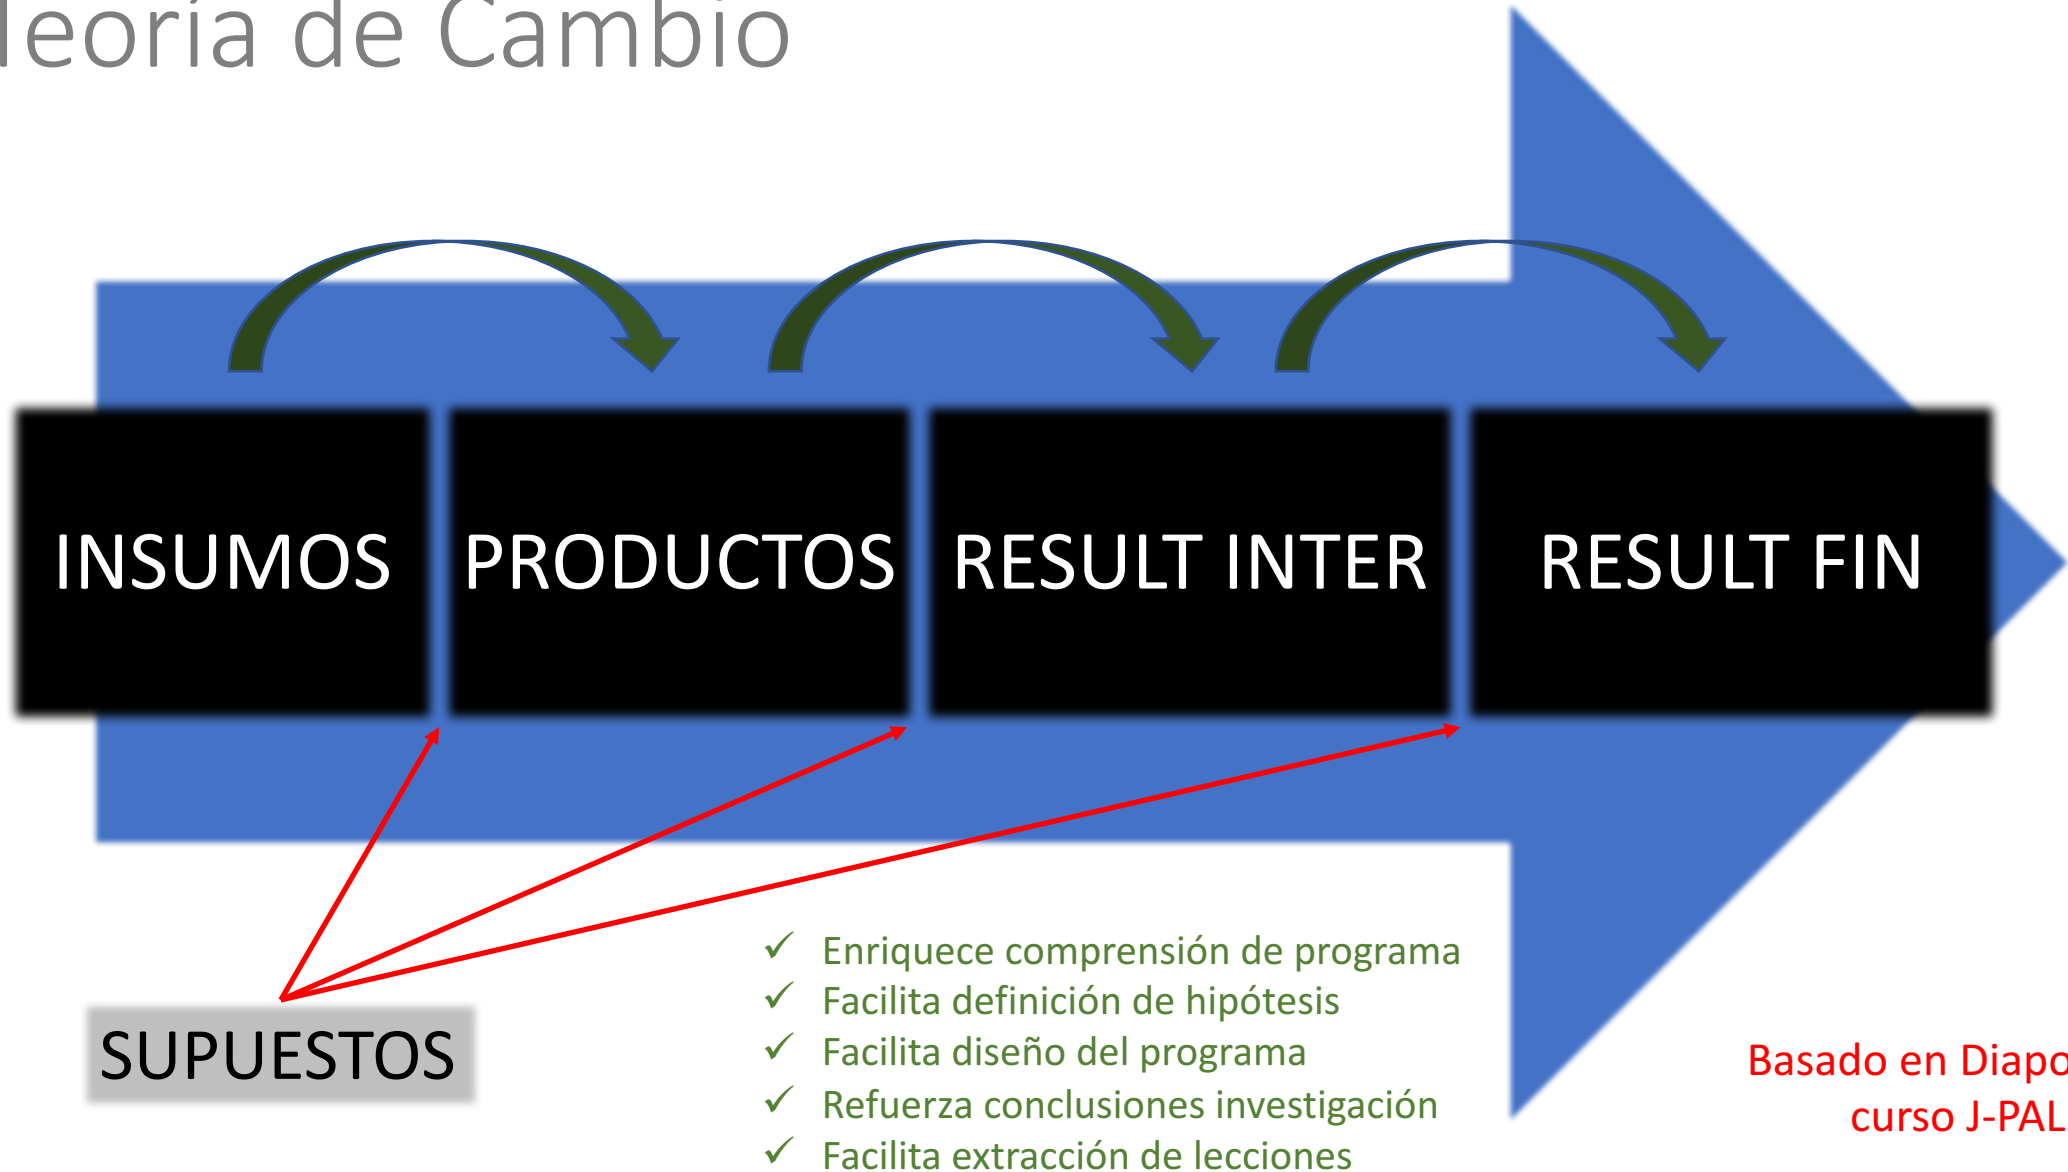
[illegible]eoría de Cambio

INSUMOS PRODUCTOS RESULT INTER RESULT FIN

SUPUESTOS

✓ Enriquece comprensión de programa
✓ Facilita definición de hipótesis
✓ Facilita diseño del programa
✓ Refuerza conclusiones investigación
✓ Facilita extracción de lecciones

Basado en Diapo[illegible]
curso J-PAL